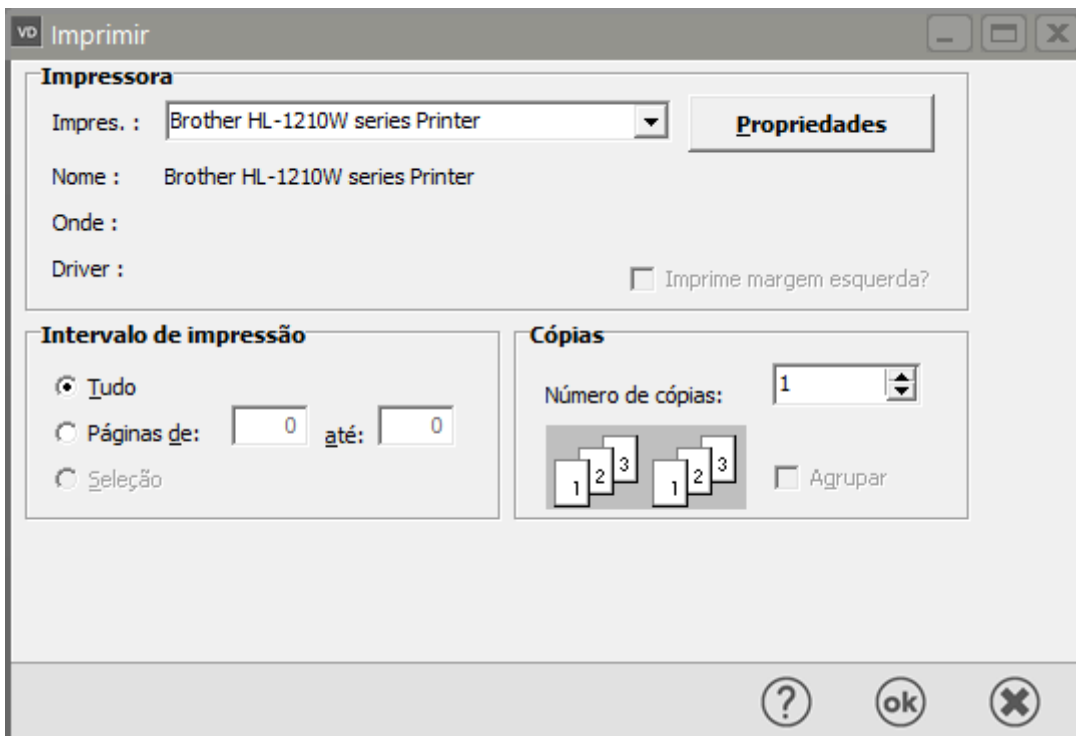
VD Imprimir

Impressora
Impres. : Brother HL-1210W series Printer
Propriedades
Nome : Brother HL-1210W series Printer
Onde :
Driver :
Imprime margem esquerda?

Intervalo de impressão
Tudo
Páginas de: 0 até: 0
Seleção

Cópias
Número de cópias: 1
1 2 3 1 2 3
Agrupar

?
ok